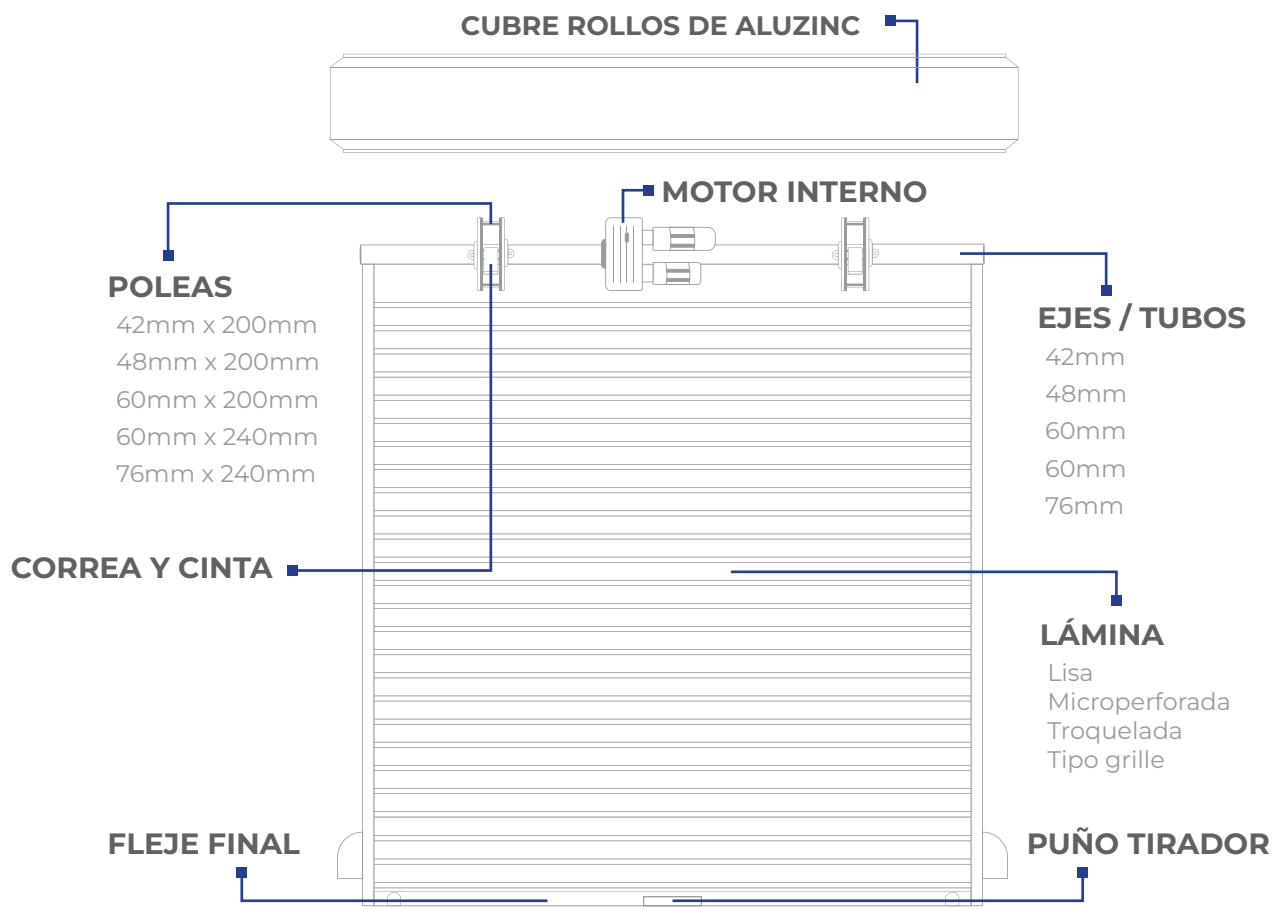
CUBRE ROLLOS DE ALUZINC

MOTOR INTERNO

POLEAS
42mm x 200mm
48mm x 200mm
60mm x 200mm
60mm x 240mm
76mm x 240mm

EJES / TUBOS
42mm
48mm
60mm
60mm
76mm

CORREA Y CINTA

LÁMINA
Lisa
Microperforada
Troquelada
Tipo grille

FLEJE FINAL

PUÑO TIRADOR